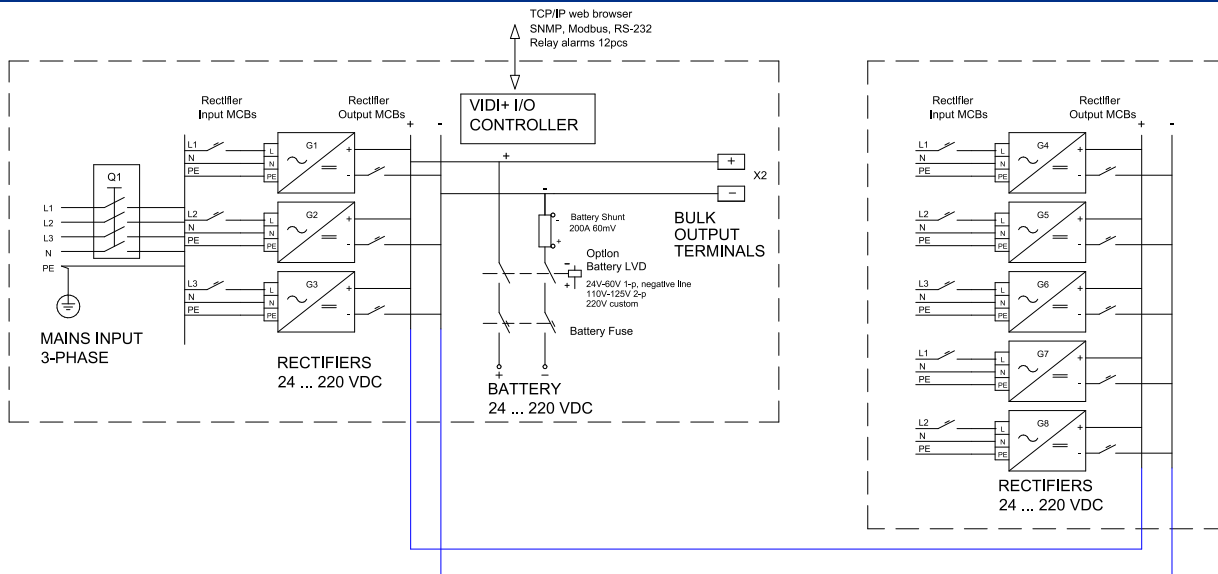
TCP/IP web browser
SNMP, Modbus, RS-232
Relay alarms 12pcs

VIDI+ I/O CONTROLLER

Rectifier Input MCBs

Rectifier Output MCBs

+ -

Q1

L1
L2
L3
N
PE

L1 N PE
L N PE
G1
+ -

L2 N PE
L N PE
G2
+ -

L3 N PE
L N PE
G3
+ -

MAINS INPUT
3-PHASE

RECTIFIERS
24 ... 220 VDC

+
-

+ X2
-

Battery Shunt
200A 60mV

BULK OUTPUT TERMINALS

Option
Battery LVD

24V-60V 1-p, negative line
110V-125V 2-p
220V custom

Battery Fuse

+ -

BATTERY
24 ... 220 VDC

Rectifier Input MCBs

Rectifier Output MCBs

+ -

L1 N PE
G4
L2 N PE
G5
L3 N PE
G6
L1 N PE
G7
L2 N PE
G8

RECTIFIERS
24 ... 220 VDC